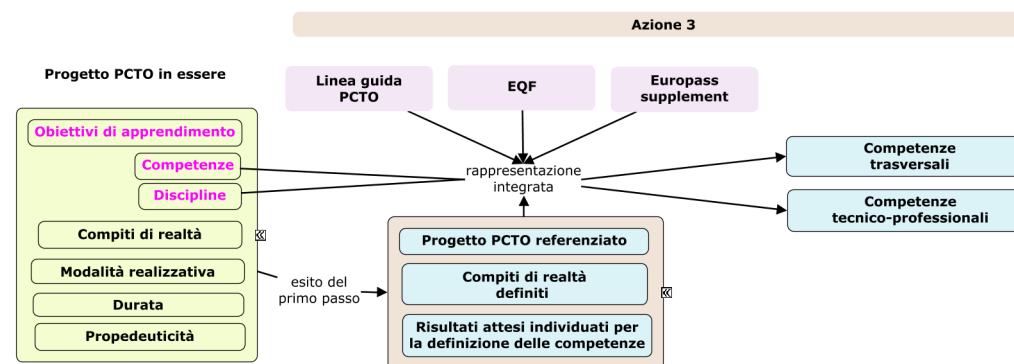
Azione 3

Progetto PCTO in essere

Linea guida PCTO

EQF

Europass supplement

Obiettivi di apprendimento

Competenze

Discipline

Compiti di realtà

Modalità realizzativa

Durata

Propedeuticità

rappresentazione integrata

esito del primo passo

Progetto PCTO referenziato

Compiti di realtà definiti

Risultati attesi individuati per la definizione delle competenze

Competenze trasversali

Competenze tecnico-professionali